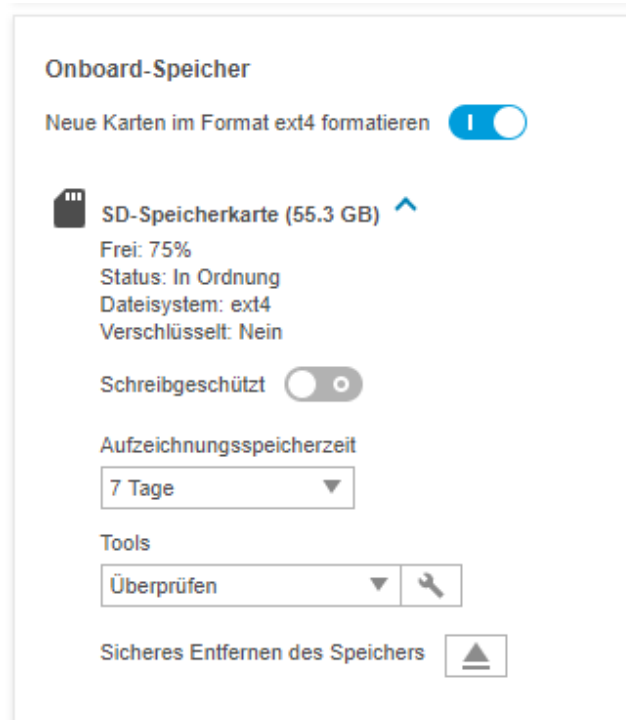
Onboard-Speicher

Neue Karten im Format ext4 formatieren

SD-Speicherkarte (55.3 GB)

Frei: 75%
Status: In Ordnung
Dateisystem: ext4
Verschlüsselt: Nein

Schreibgeschützt

Aufzeichnungsspeicherzeit

7 Tage

Tools

Überprüfen

Sicheres Entfernen des Speichers